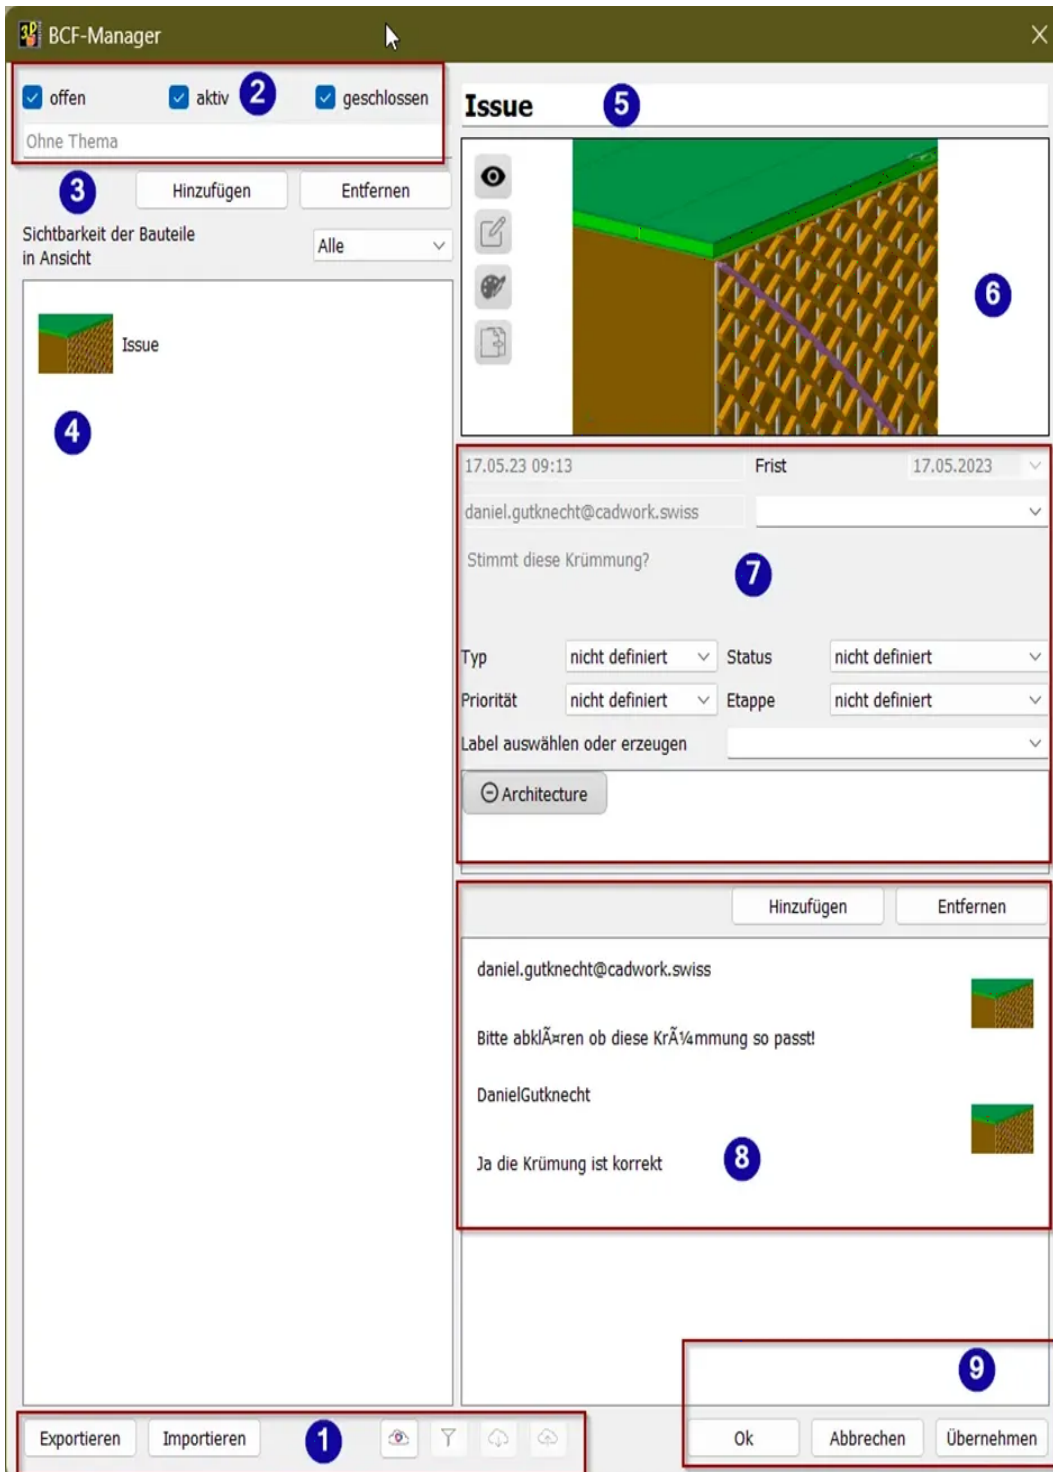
BCF-Manager

offen aktiv 2 geschlossen

Ohne Thema

3 Hinzufügen Entfernen

Sichtbarkeit der Bauteile in Ansicht

Alle

Issue

4

Issue 5

6

17.05.23 09:13 Frist 17.05.2023

daniel.gutknecht@cadwork.swiss

Stimmt diese Krümmung? 7

Typ nicht definiert Status nicht definiert

Priorität nicht definiert Etappe nicht definiert

Label auswählen oder erzeugen

Architecture

Hinzufügen Entfernen

daniel.gutknecht@cadwork.swiss

Bitte abklÃ¤ren ob diese KrÃ¼mmung so passt!

DanielGutknecht

Ja die Krümung ist korrekt 8

9

Exportieren Importieren 1

Ok Abbrechen Übernehmen